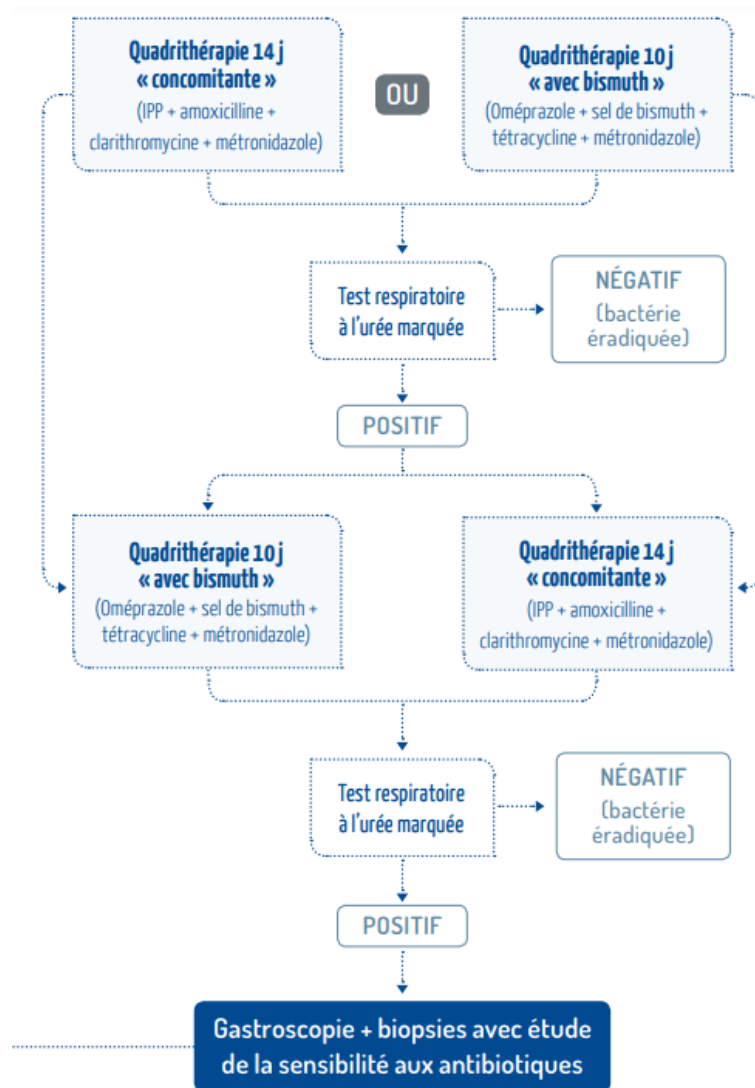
Quadrithérapie 14 j « concomitante »
(IPP + amoxicilline + clarithromycine + métronidazole)

OU

Quadrithérapie 10 j « avec bismuth »
(Oméprazole + sel de bismuth + tétracycline + métronidazole)

Test respiratoire à l'urée marquée

NÉGATIF
(bactérie éradiquée)

POSITIF

Quadrithérapie 10 j « avec bismuth »
(Oméprazole + sel de bismuth + tétracycline + métronidazole)

Quadrithérapie 14 j « concomitante »
(IPP + amoxicilline + clarithromycine + métronidazole)

Test respiratoire à l'urée marquée

NÉGATIF
(bactérie éradiquée)

POSITIF

Gastroscopie + biopsies avec étude de la sensibilité aux antibiotiques